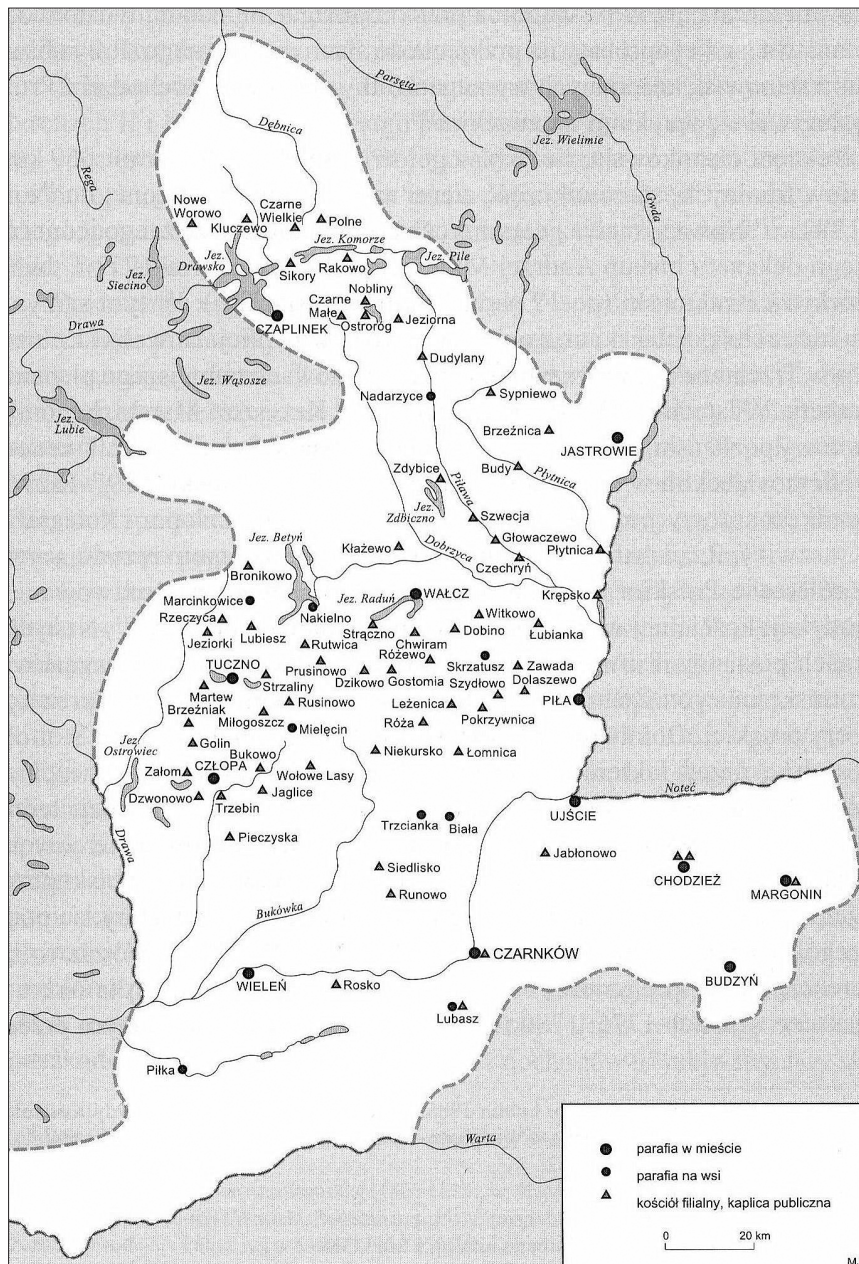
Parsęta
Dębnica
Jez. Wielimie
Rega
Gwda
Nowe Worowo
Czarne Wielkie
Polne
Kluczewo
Jez. Komorze
Jez. Drawsko
Jez. Siecino
Sikory
Rakowo
Jez. Pile
Nobliny
Czarne Małe
Ostrorog
Jeziorna
CZAPLINEK
Drawa
Dudylany
Jez. Wąsosze
Nadarzyce
Sypniewo
Jez. Lubie
Brzeźnica
JASTROWIE
Budy
Płytnica
Zdybice
Jez. Zdbiczno
Piława
Szwecja
Głowaczewo
Płytnica
Jez. Betyń
Kłażewo
Dobrzyca
Czechryń
Bronikowo
Marcinkowice
Jez. Raduń
WAŁCZ
Krępsko
Nakielno
Rzeczyca
Witkowo
Jeziorki
Lubiesz
Strączno
Dobino
Łubianka
Rutwica
Chwiram
TUCZNO
Prusinowo
Różewo
Skrzatusz
Zawada
Strzaliny
Dzikowo
Gostomia
Szydłowo
Dolaszewo
Martew
Rusinowo
Leżenica
PIŁA
Brzeźniak
Miłogoszcz
Róża
Pokrzywnica
Jez. Ostrowiec
Mielęcin
Golin
Bukowo
Niekursko
Łomnica
Załom
CZŁOPA
Wołowe Lasy
Noteć
Dzwonowo
Jaglice
Trzebin
UJŚCIE
Trzcianka
Biała
Pieczyska
Jabłonowo
Siedlisko
CHODZIEŻ
MARGONIN
Runowo
Bukówka
CZARNKÓW
WIELEŃ
Rosko
BUDZYŃ
Lubasz
Piłka
Warta
parafia w mieście
parafia na wsi
kościół filialny, kaplica publiczna
0
20 km
M.